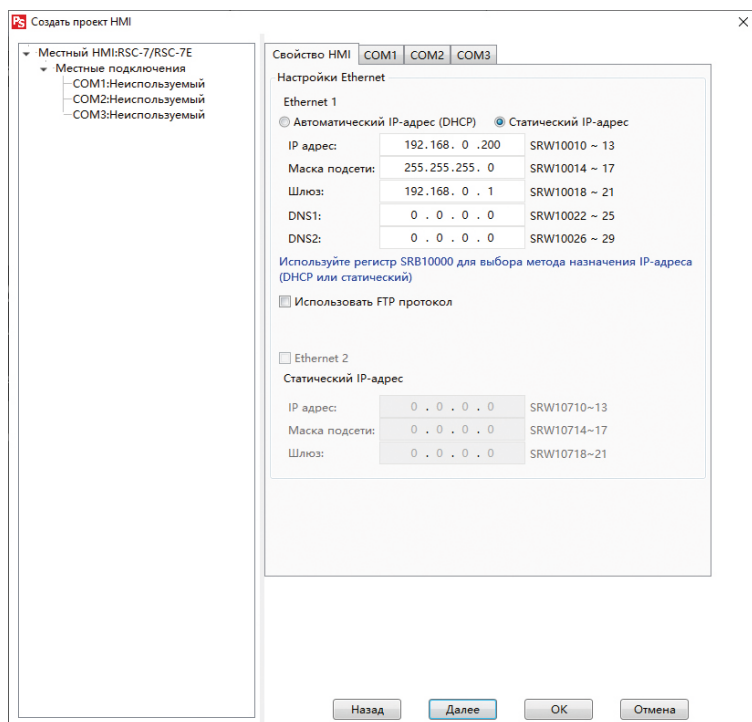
Ps Создать проект HMI

Местный HMI:RSC-7/RSC-7E
Местные подключения
COM1:Неиспользуемый
COM2:Неиспользуемый
COM3:Неиспользуемый

Свойство HMI | COM1 | COM2 | COM3

Настройки Ethernet

Ethernet 1

Автоматический IP-адрес (DHCP) Статический IP-адрес

| | | |
|---|---|---|
| IP адрес: | 192.168. 0 .200 | SRW10010 ~ 13 |
| Маска подсети: | 255.255.255. 0 | SRW10014 ~ 17 |
| Шлюз: | 192.168. 0 . 1 | SRW10018 ~ 21 |
| DNS1: | 0 . 0 . 0 . 0 | SRW10022 ~ 25 |
| DNS2: | 0 . 0 . 0 . 0 | SRW10026 ~ 29 |

Используйте регистр SRB10000 для выбора метода назначения IP-адреса (DHCP или статический)

Использовать FTP протокол

Ethernet 2

Статический IP-адрес

| | | |
|---|---|---|
| IP адрес: | 0 . 0 . 0 . 0 | SRW10710~13 |
| Маска подсети: | 0 . 0 . 0 . 0 | SRW10714~17 |
| Шлюз: | 0 . 0 . 0 . 0 | SRW10718~21 |

Назад Далее OK Отмена